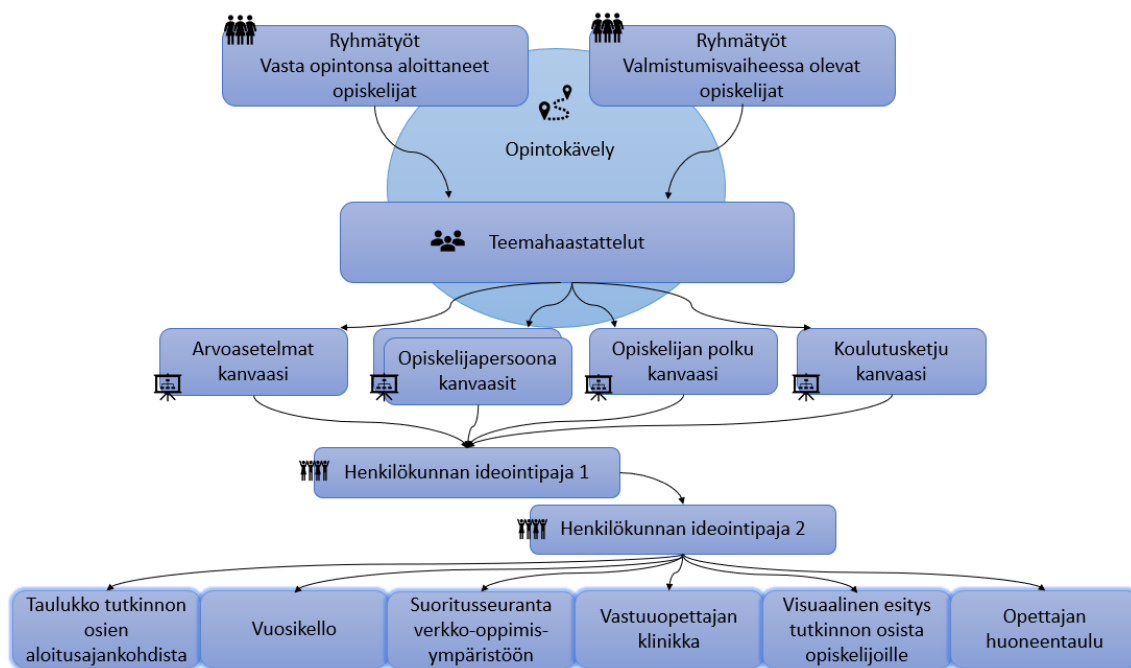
Ryhmätyöt
Vasta opintonsa aloittaneet opiskelijat

Ryhmätyöt
Valmistumisvaiheessa olevat opiskelijat

Opintokävely

Teemahaastattelut

Arvoasetelmat kanvaasi

Opiskelijapersoona kanvaasit

Opiskelijan polku kanvaasi

Koulutusketju kanvaasi

Henkilökunnan ideointipaja 1

Henkilökunnan ideointipaja 2

Taulukko tutkinnon osien aloitusajankohdista

Vuosikello

Suoritusseuranta verkko-oppimis-ympäristöön

Vastuuopettajan klinikka

Visuaalinen esitys tutkinnon osista opiskelijoille

Opettajan huoneentaulu